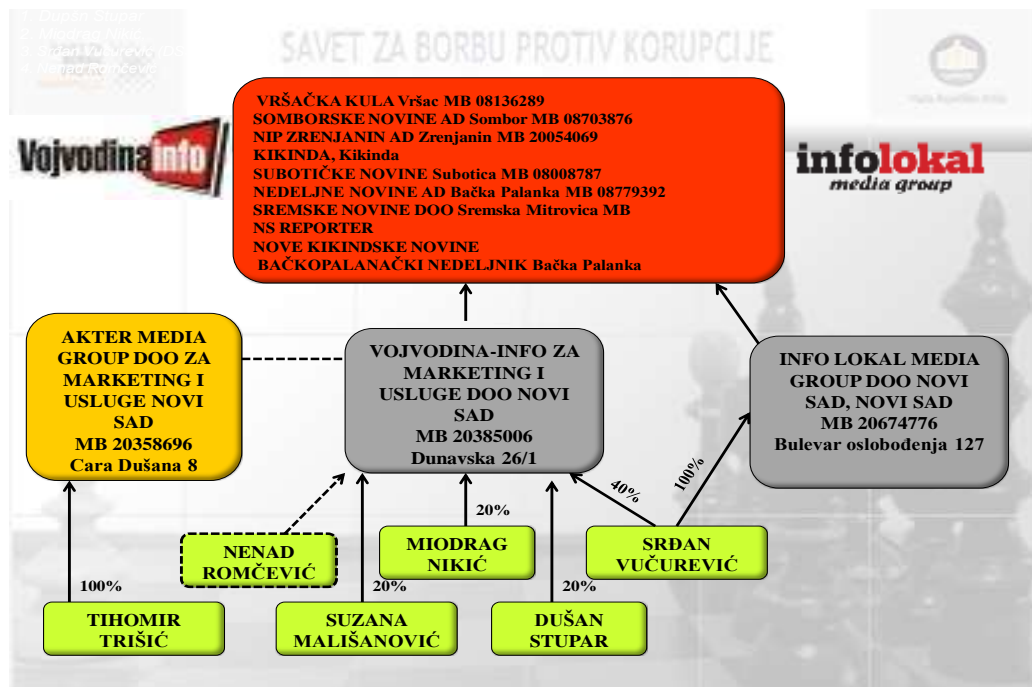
1. Dušan Stupar
2. Miodrag Nikić
3. Srđan Vučurević
4. Nenad Romčević

SAVET ZA BORBU PROTIV KORUPCIJE

Vlada Republike Srbije

Vojvodina info

infolokal media group

VRŠAČKA KULA Vršac MB 08136289
SOMBORSKE NOVINE AD Sombor MB 08703876
NIP ZRENJANIN AD Zrenjanin MB 20054069
KIKINDA, Kikinda
SUBOTIČKE NOVINE Subotica MB 08008787
NEDELJNE NOVINE AD Bačka Palanka MB 08779392
SREMSKE NOVINE DOO Sremska Mitrovica MB
NS REPORTER
NOVE KIKINDSKE NOVINE
BAČKOPALANAČKI NEDELJNIK Bačka Palanka

AKTER MEDIA GROUP DOO ZA MARKETING I USLUGE NOVI SAD
MB 20358696
Cara Dušana 8

VOJVODINA-INFO ZA MARKETING I USLUGE DOO NOVI SAD
MB 20385006
Dunavska 26/1

INFO LOKAL MEDIA GROUP DOO NOVI SAD, NOVI SAD
MB 20674776
Bulevar oslobođenja 127

100%

40%

20%

NENAD ROMČEVIĆ

MIODRAG NIKIĆ

SRĐAN VUČUREVIĆ

100%

20%

20%

TIHOMIR TRIŠIĆ

SUZANA MALIŠANOVIĆ

DUŠAN STUPAR